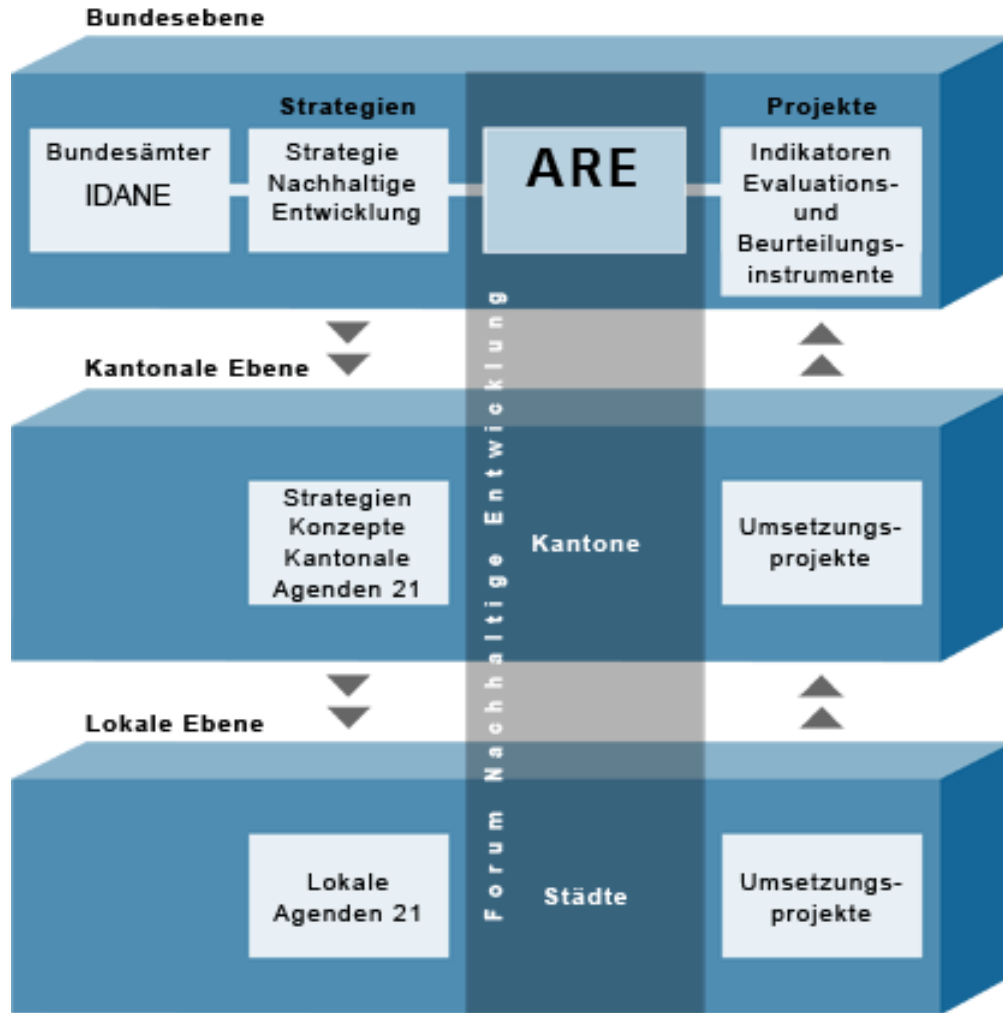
Bundesebene

Strategien

Projekte

Bundesämter
IDANE

Strategie Nachhaltige Entwicklung

ARE

Indikatoren Evaluations- und Beurteilungsinstrumente

Kantonale Ebene

Strategien Konzepte Kantonale Agenden 21

Kantone

Umsetzungsprojekte

Lokale Ebene

Lokale Agenden 21

Städte

Umsetzungsprojekte

Forum Nachhaltige Entwicklung